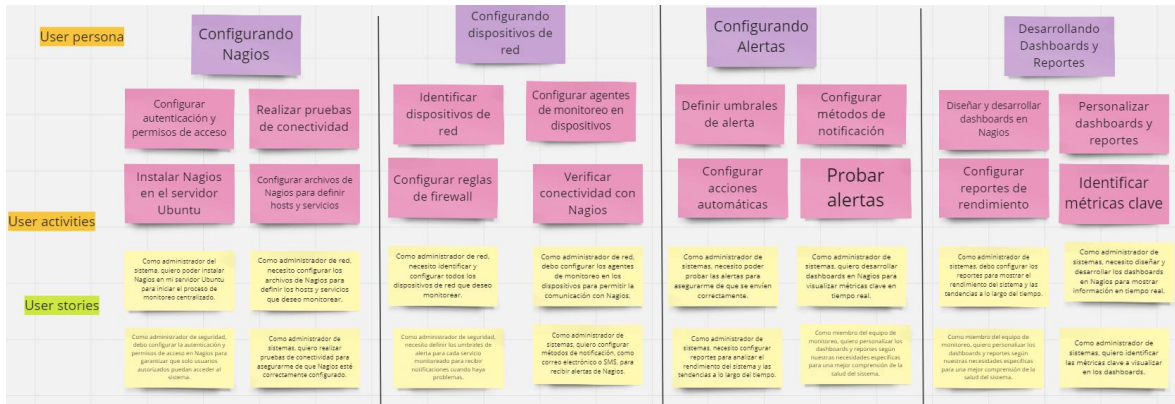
User persona

User activities

User stories

Configurando Nagios

Configurar autenticación y permisos de acceso

Realizar pruebas de conectividad

Instalar Nagios en el servidor Ubuntu

Configurar archivos de Nagios para definir hosts y servicios

Como administrador del sistema, quiero poder instalar Nagios en mi servidor Ubuntu para iniciar el proceso de monitoreo centralizado.

Como administrador de red, necesito configurar los archivos de Nagios para definir los hosts y servicios que deseo monitorear.

Como administrador de seguridad, debo configurar la autenticación y permisos de acceso en Nagios para garantizar que solo usuarios autorizados puedan acceder al sistema.

Como administrador de sistemas, quiero realizar pruebas de conectividad para asegurarme de que Nagios esté correctamente configurado.

Configurando dispositivos de red

Identificar dispositivos de red

Configurar agentes de monitoreo en dispositivos

Configurar reglas de firewall

Verificar conectividad con Nagios

Como administrador de red, necesito identificar y configurar todos los dispositivos de red que deseo monitorear.

Como administrador de red, debo configurar los agentes de monitoreo en los dispositivos para permitir la comunicación con Nagios.

Como administrador de seguridad, necesito definir los umbrales de alerta para cada servicio monitoreado para recibir notificaciones cuando haya problemas.

Como administrador de sistemas, quiero configurar métodos de notificación, como correo electrónico o SMS, para recibir alertas de Nagios.

Configurando Alertas

Definir umbrales de alerta

Configurar métodos de notificación

Configurar acciones automáticas

Probar alertas

Como administrador de sistemas, necesito poder probar las alertas para asegurarme de que se envíen correctamente.

Como administrador de sistemas, quiero desarrollar dashboards en Nagios para visualizar métricas clave en tiempo real.

Como administrador de sistemas, necesito configurar reportes para analizar el rendimiento del sistema y las tendencias a lo largo del tiempo.

Como miembro del equipo de monitoreo, quiero personalizar los dashboards y reportes según nuestras necesidades específicas para una mejor comprensión de la salud del sistema.

Desarrollando Dashboards y Reportes

Diseñar y desarrollar dashboards en Nagios

Personalizar dashboards y reportes

Configurar reportes de rendimiento

Identificar métricas clave

Como administrador de sistemas, debo configurar los reportes para mostrar el rendimiento del sistema y las tendencias a lo largo del tiempo.

Como administrador de sistemas, necesito diseñar y desarrollar los dashboards en Nagios para mostrar información en tiempo real.

Como miembro del equipo de monitoreo, quiero personalizar los dashboards y reportes según nuestras necesidades específicas para una mejor comprensión de la salud del sistema.

Como administrador de sistemas, quiero identificar las métricas clave a visualizar en los dashboards.